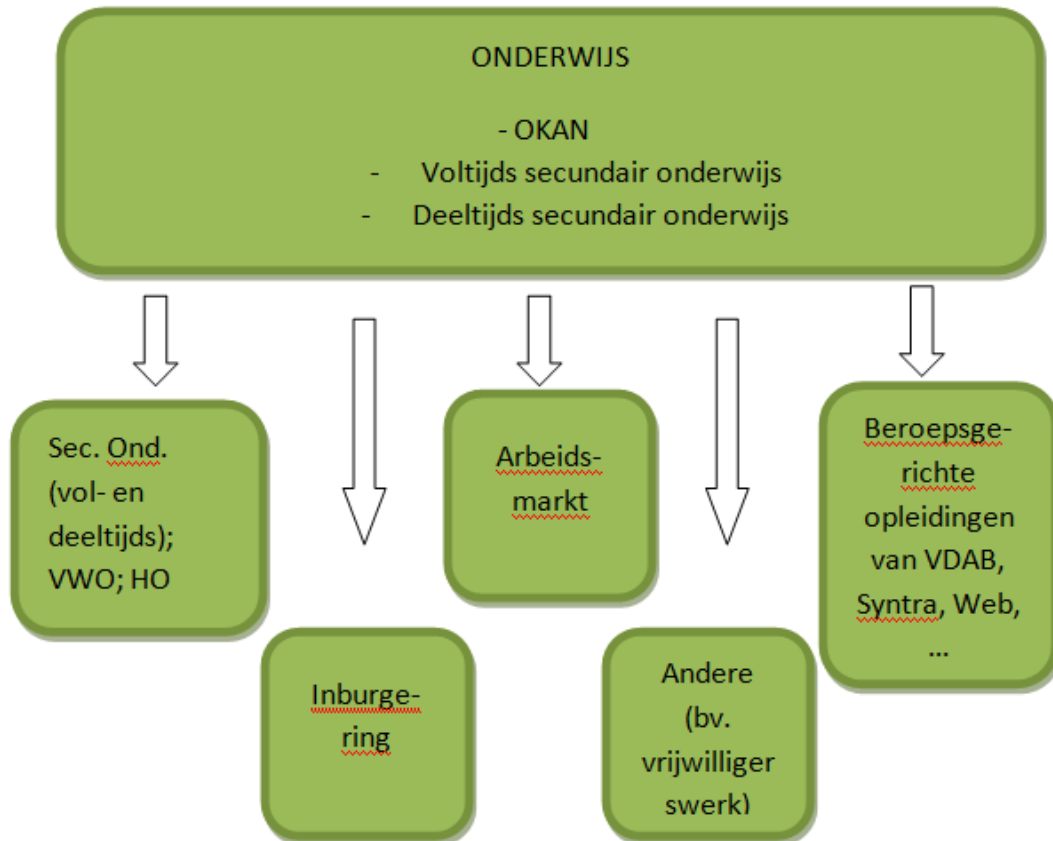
ONDERWIJS

- OKAN
- Voltijds secundair onderwijs
- Deeltijds secundair onderwijs

Sec. Ond. (vol- en deeltijds); VWO; HO

Inburgering

Arbeidsmarkt

Andere (bv. vrijwilligerswerk)

Beroepsgerichte opleidingen van VDAB, Syntra, Web, …